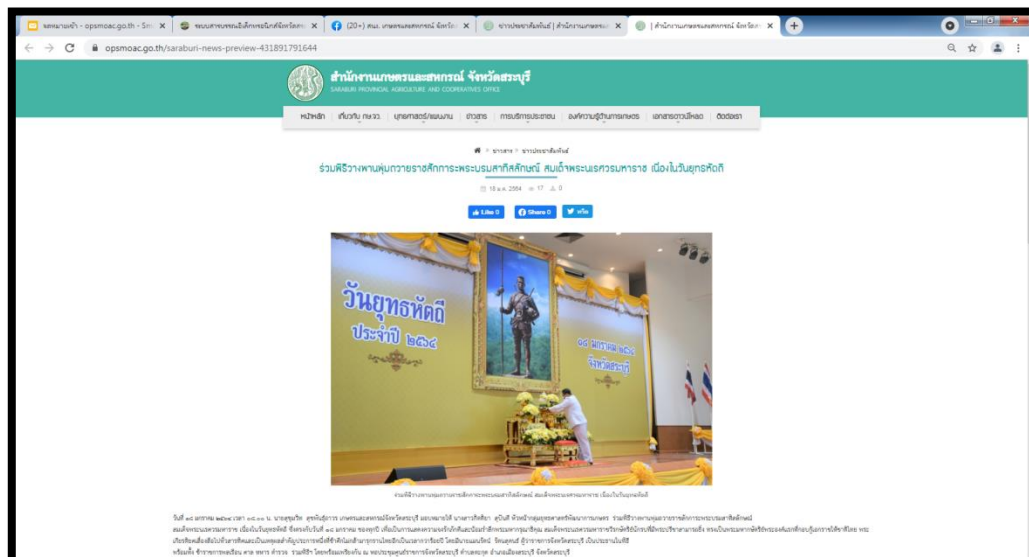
จดหมายเข้า - opsmoac.go.th - Sm ×
ระบบสารบรรณอิเล็กทรอนิกส์จังหวัดสระ ×
(20+) สนง. เกษตรและสหกรณ์ จังหวัด ×
ข่าวประชาสัมพันธ์ | สำนักงานเกษตรแ ×
| สำนักงานเกษตรและสหกรณ์ จังหวัดส ×

opsmoac.go.th/saraburi-news-preview-431891791644

สำนักงานเกษตรและสหกรณ์ จังหวัดสระบุรี
SARABURI PROVINCIAL AGRICULTURE AND COOPERATIVES OFFICE

หน้าหลัก | เกี่ยวกับ กษ.จว. | ยุทธศาสตร์/แผนงาน | ข่าวสาร | การบริการประชาชน | องค์ความรู้ด้านการเกษตร | เอกสารดาวน์โหลด | ติดต่อเรา

ข่าวสาร > ข่าวประชาสัมพันธ์

ร่วมพิธีวางพานพุ่มถวายราชสักการะพระบรมสาทิสลักษณ์ สมเด็จพระนเรศวรมหาราช เนื่องในวันยุทธหัตถี

18 ม.ค. 2564 17 0

Like 0 Share 0 ทวีต

วันยุทธหัตถี
ประจำปี ๒๕๖๔
๑๘ มกราคม ๒๕๖๔
จังหวัดสระบุรี

ร่วมพิธีวางพานพุ่มถวายราชสักการะพระบรมสาทิสลักษณ์ สมเด็จพระนเรศวรมหาราช เนื่องในวันยุทธหัตถี

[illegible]